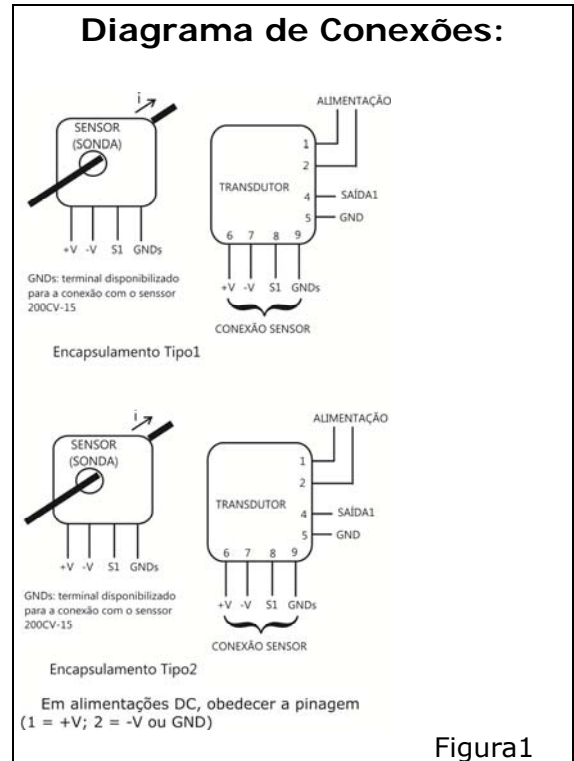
Diagrama de Conexões:

i

SENSOR (SONDA)

+V -V S1 GNDs

GNDs: terminal disponibilizado para a conexão com o senssor 200CV-15

ALIMENTAÇÃO

1

2

TRANSDUTOR

4 SAÍDA1

5 GND

6 7 8 9

+V -V S1 GNDs

CONEXÃO SENSOR

Encapsulamento Tipo1

i

SENSOR (SONDA)

+V -V S1 GNDs

GNDs: terminal disponibilizado para a conexão com o senssor 200CV-15

ALIMENTAÇÃO

1

2

TRANSDUTOR

4 SAÍDA1

5 GND

6 7 8 9

+V -V S1 GNDs

CONEXÃO SENSOR

Encapsulamento Tipo2

Em alimentações DC, obedecer a pinagem (1 = +V; 2 = -V ou GND)

Figura1